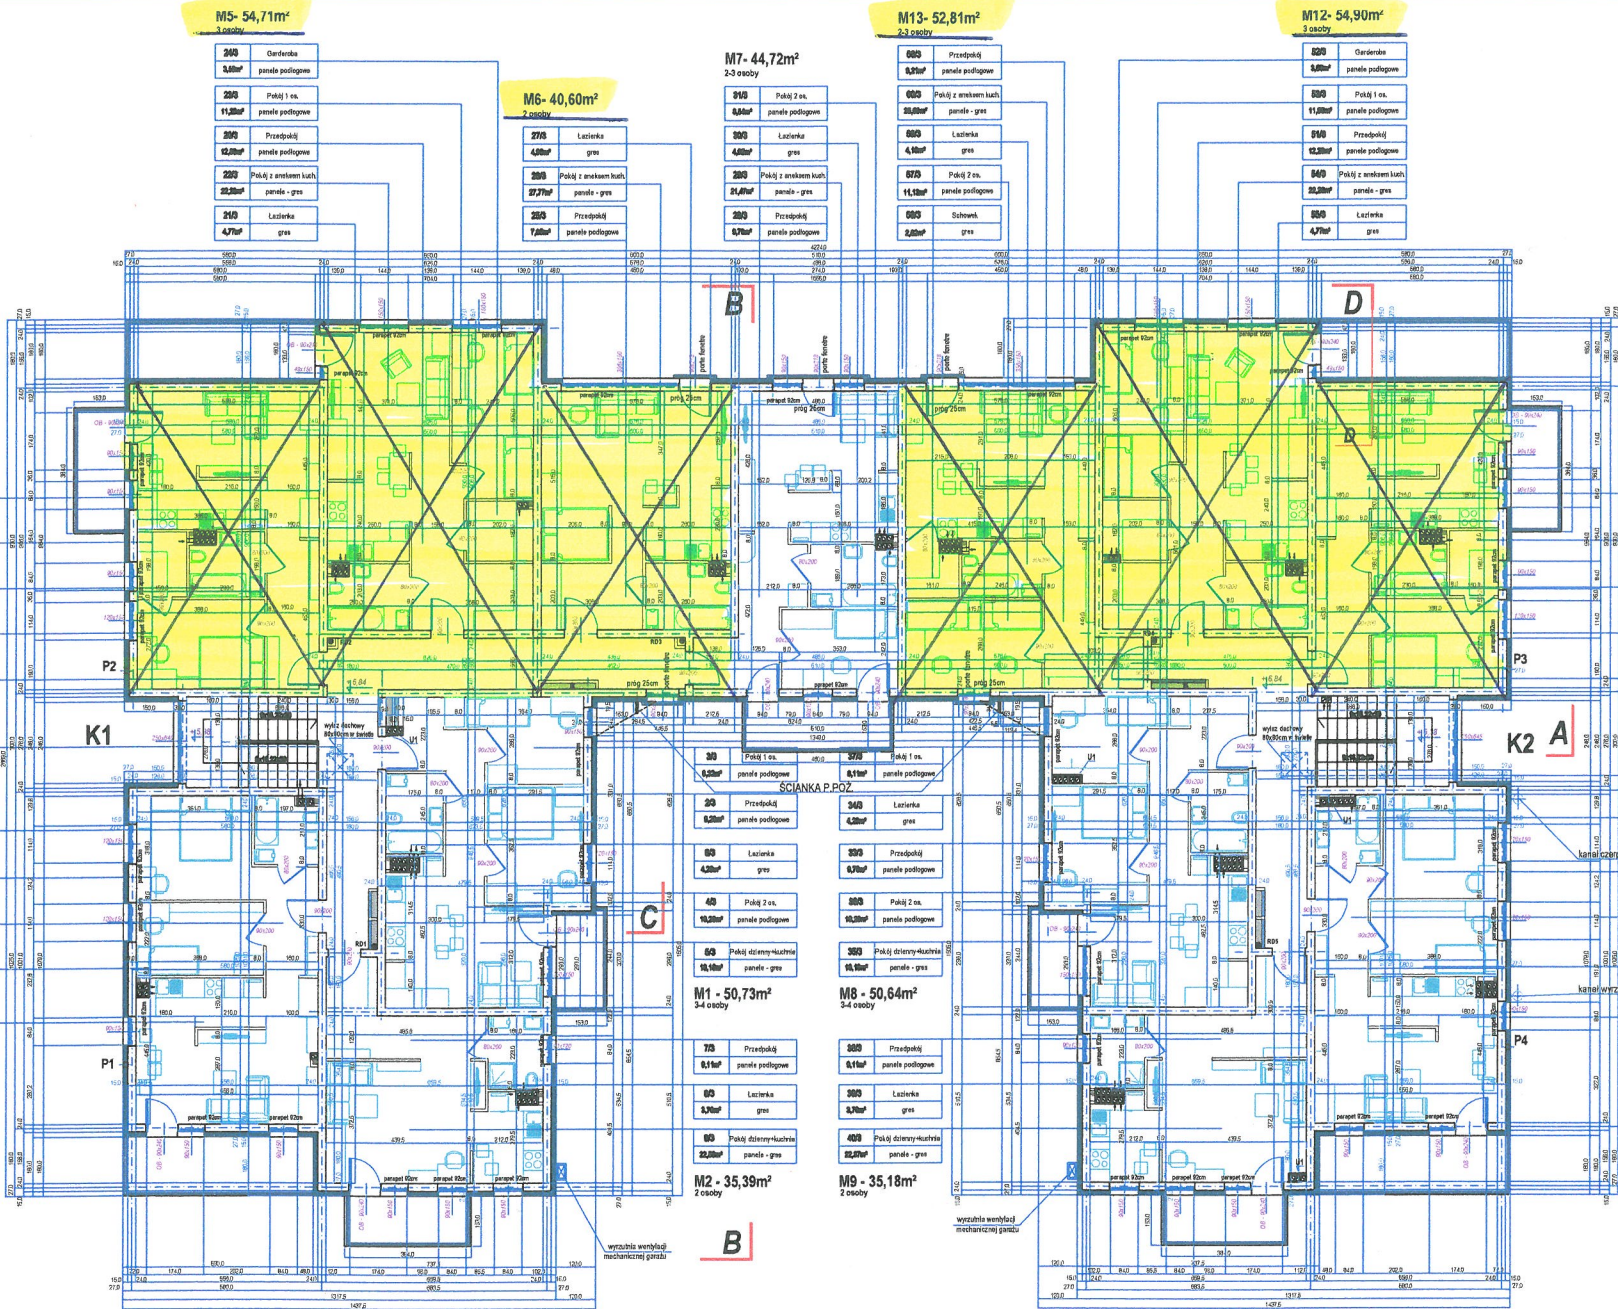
M5- 54,71m²
3 osoby

| 24/3 | Garderoba |
|---|---|
| 3,50m² | panele podłogowe |

| 23/3 | Pokój 1 os. |
|---|---|
| 11,22m² | panele podłogowe |

| 20/3 | Przedpokój |
|---|---|
| 12,50m² | panele podłogowe |

| 22/3 | Pokój z aneksem kuch. |
|---|---|
| 22,52m² | panele - gres |

| 21/3 | Łazienka |
|---|---|
| 4,71m² | gres |

M6- 40,60m²
2 osoby

| 27/3 | Łazienka |
|---|---|
| 4,90m² | gres |

| 26/3 | Pokój z aneksem kuch. |
|---|---|
| 27,77m² | panele - gres |

| 25/3 | Przedpokój |
|---|---|
| 7,93m² | panele podłogowe |

M7- 44,72m²
2-3 osoby

| 31/3 | Pokój 2 os. |
|---|---|
| 8,54m² | panele podłogowe |

| 30/3 | Łazienka |
|---|---|
| 4,60m² | gres |

| 28/3 | Pokój z aneksem kuch. |
|---|---|
| 21,47m² | panele - gres |

| 29/3 | Przedpokój |
|---|---|
| 9,76m² | panele podłogowe |

M13- 52,81m²
2-3 osoby

| 58/3 | Przedpokój |
|---|---|
| 9,21m² | panele podłogowe |

| 60/3 | Pokój z aneksem kuch. |
|---|---|
| 25,90m² | panele - gres |

| 59/3 | Łazienka |
|---|---|
| 4,10m² | gres |

| 57/3 | Pokój 2 os. |
|---|---|
| 11,12m² | panele podłogowe |

| 56/3 | Schowek |
|---|---|
| 2,50m² | gres |

M12- 54,90m²
3 osoby

| 52/3 | Garderoba |
|---|---|
| 3,60m² | panele podłogowe |

| 53/3 | Pokój 1 os. |
|---|---|
| 11,50m² | panele podłogowe |

| 51/3 | Przedpokój |
|---|---|
| 12,20m² | panele podłogowe |

| 54/3 | Pokój z aneksem kuch. |
|---|---|
| 22,90m² | panele - gres |

| 55/3 | Łazienka |
|---|---|
| 4,71m² | gres |

B D D P2 P3 K1 K2 A C B P1 P4 U1 RD1 RD3 RD4 RD5

próg 25cm parapet 92cm porte fenetre wyłaz dachowy 80x80cm w świetle

| 3/3 | Pokój 1 os. |
|---|---|
| 9,32m² | panele podłogowe |

| 2/3 | Przedpokój |
|---|---|
| 8,20m² | panele podłogowe |

| 6/3 | Łazienka |
|---|---|
| 4,30m² | gres |

| 4/3 | Pokój 2 os. |
|---|---|
| 10,20m² | panele podłogowe |

| 5/3 | Pokój dzienny+kuchnia |
|---|---|
| 18,10m² | panele - gres |

M1 - 50,73m²
3-4 osoby

| 37/3 | Pokój 1 os. |
|---|---|
| 9,11m² | panele podłogowe |

ŚCIANKA P.POŻ

| 34/3 | Łazienka |
|---|---|
| 4,30m² | gres |

| 33/3 | Przedpokój |
|---|---|
| 8,78m² | panele podłogowe |

| 36/3 | Pokój 2 os. |
|---|---|
| 10,30m² | panele podłogowe |

| 35/3 | Pokój dzienny+kuchnia |
|---|---|
| 18,15m² | panele - gres |

M8 - 50,64m²
3-4 osoby

| 7/3 | Przedpokój |
|---|---|
| 9,11m² | panele podłogowe |

| 8/3 | Łazienka |
|---|---|
| 3,70m² | gres |

| 9/3 | Pokój dzienny+kuchnia |
|---|---|
| 22,58m² | panele - gres |

M2 - 35,39m²
2 osoby

| 38/3 | Przedpokój |
|---|---|
| 9,11m² | panele podłogowe |

| 39/3 | Łazienka |
|---|---|
| 3,70m² | gres |

| 40/3 | Pokój dzienny+kuchnia |
|---|---|
| 22,37m² | panele - gres |

M9 - 35,18m²
2 osoby

kanał czerp
kanał wyrz
wyrzutnia wentylacji mechanicznej garażu
wyrzutnia wentylacji mechanicznej garażu